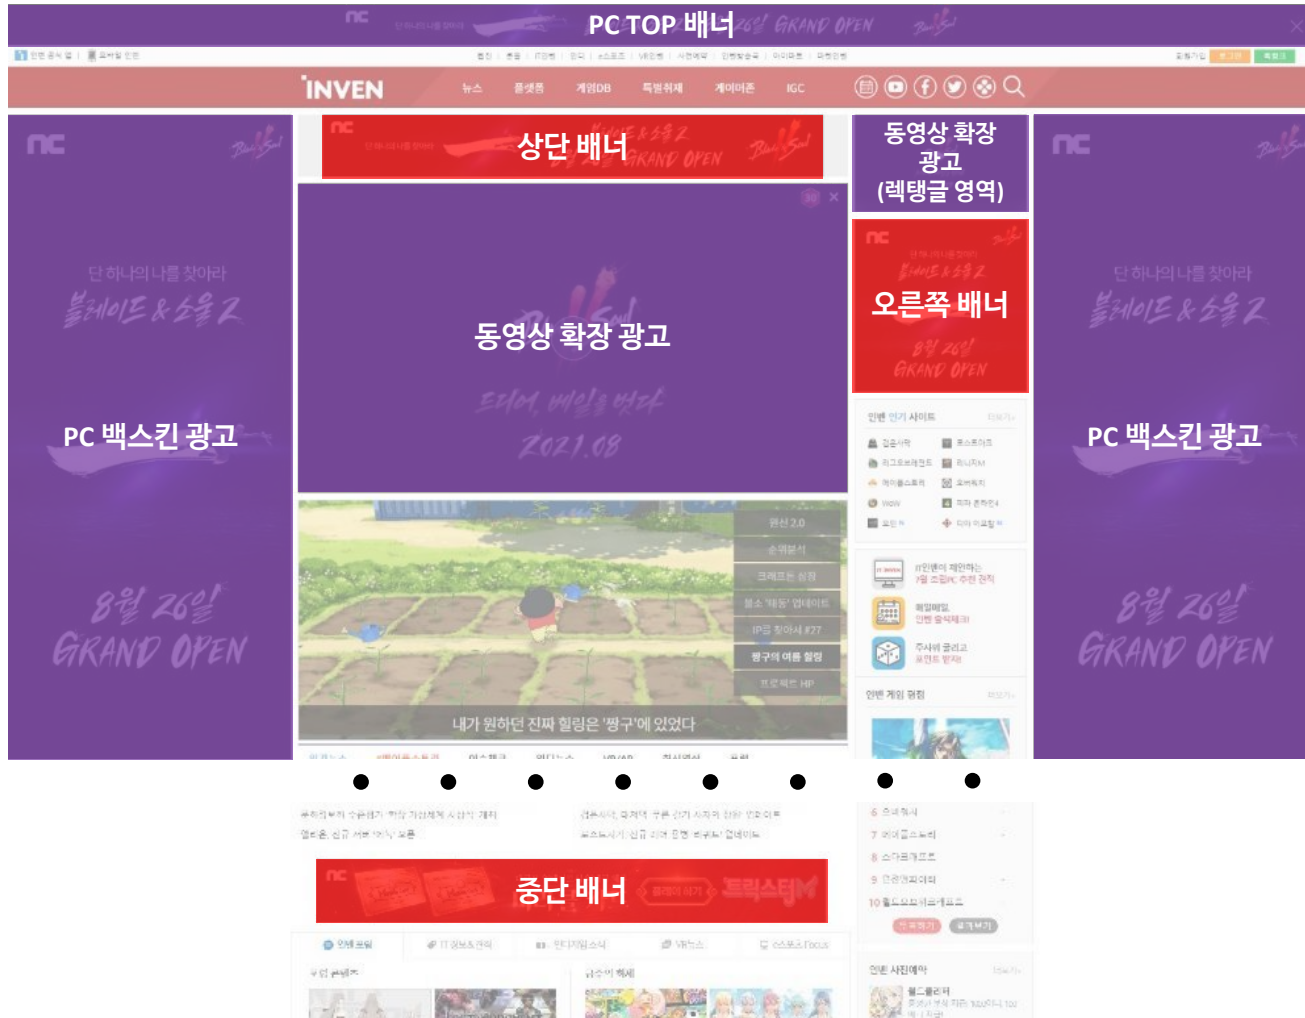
PC TOP 배너

INVEN 뉴스 플랫폼 게임DB 특별취재 게이머존 IGC

상단 배너

동영상 확장 광고 (렉탱글 영역)

PC 백스킨 광고

단 하나의 나를 찾아라
블레이드 & 소울 2

8월 26일 GRAND OPEN

동영상 확장 광고

드디어, 베일을 벗다
2021.08

오른쪽 배너

인벤 인기 사이트

원신 2.0
소울분석
크래프트 설정
쿵소 '테동' 업데이트
IP를 찾아서 #27
짱구의 여름 힐링
프로젝트 HP

내가 원하던 진짜 힐링은 '짱구'에 있었다

인벤 게임 랭킹

PC 백스킨 광고

단 하나의 나를 찾아라
블레이드 & 소울 2

8월 26일 GRAND OPEN

중단 배너

인벤 사진예약